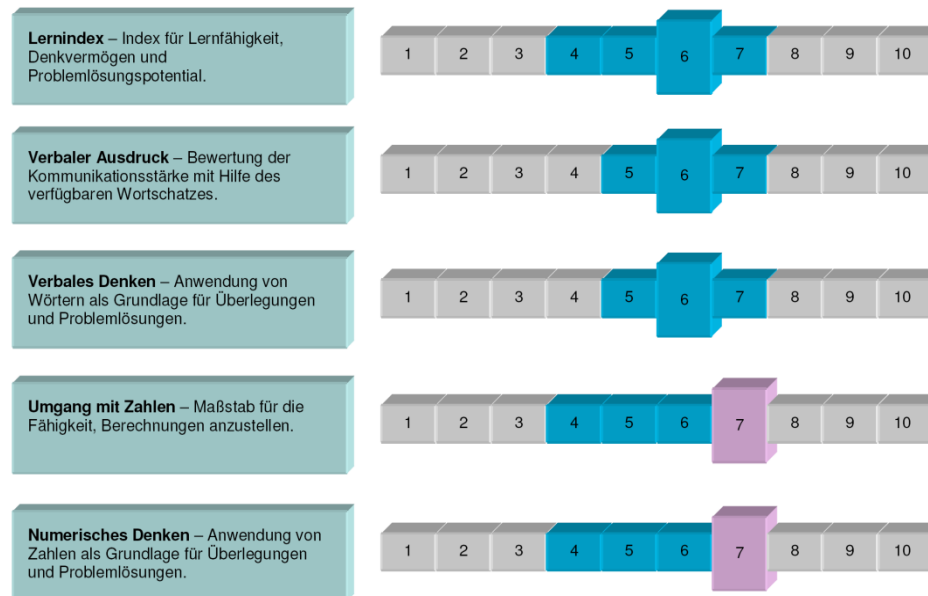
**Lernindex** – Index für Lernfähigkeit, Denkvermögen und Problemlösungspotential.

1 2 3 4 5 6 7 8 9 10

**Verbaler Ausdruck** – Bewertung der Kommunikationsstärke mit Hilfe des verfügbaren Wortschatzes.

1 2 3 4 5 6 7 8 9 10

**Verbales Denken** – Anwendung von Wörtern als Grundlage für Überlegungen und Problemlösungen.

1 2 3 4 5 6 7 8 9 10

**Umgang mit Zahlen** – Maßstab für die Fähigkeit, Berechnungen anzustellen.

1 2 3 4 5 6 7 8 9 10

**Numerisches Denken** – Anwendung von Zahlen als Grundlage für Überlegungen und Problemlösungen.

1 2 3 4 5 6 7 8 9 10